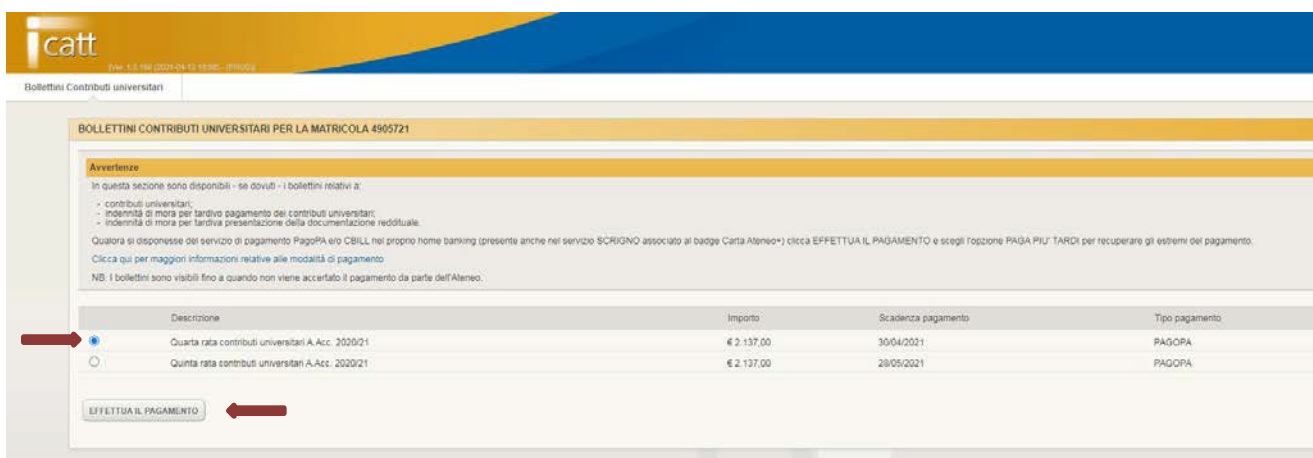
icatt

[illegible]

Bollettini Contributi universitari

BOLLETTINI CONTRIBUTI UNIVERSITARI PER LA MATRICOLA 4905721

Avvertenze

In questa sezione sono disponibili - se dovuti - i bollettini relativi a:

- contributi universitari;
- indennità di mora per tardivo pagamento dei contributi universitari;
- indennità di mora per tardiva presentazione della documentazione reddituale.

Qualora si disponesse del servizio di pagamento PagoPA e/o CBILL nel proprio home banking (presente anche nel servizio SCRIGNO associato al badge Carta Ateneo+) clicca EFFETTUA IL PAGAMENTO e scegli l'opzione PAGA PIU' TARDI per recuperare gli estremi del pagamento.

Clicca qui per maggiori informazioni relative alle modalità di pagamento

NB: I bollettini sono visibili fino a quando non viene accertato il pagamento da parte dell'Ateneo.

| | Descrizione | Importo | Scadenza pagamento | Tipo pagamento |
|---|---|---|---|---|
| | Quarta rata contributi universitari A.Acc. 2020/21 | € 2.137,00 | 30/04/2021 | PAGOPA |
| | Quinta rata contributi universitari A.Acc. 2020/21 | € 2.137,00 | 28/05/2021 | PAGOPA |

EFFETTUA IL PAGAMENTO